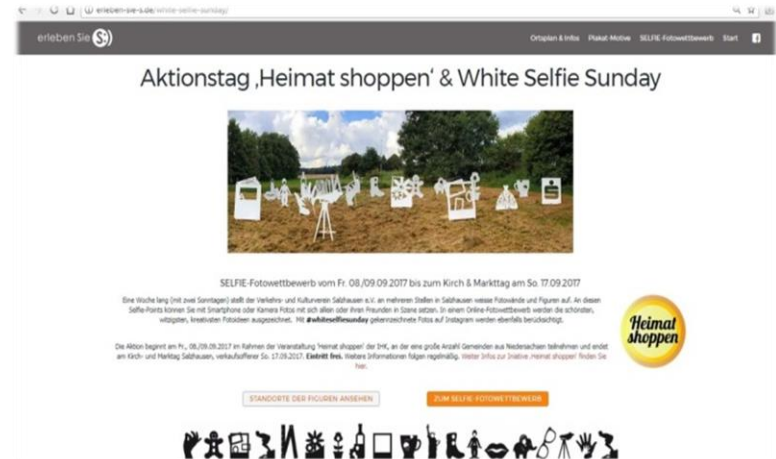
erleben-sie-s.de/white-selfie-sunday/

erleben Sie S

Ortsplan & Infos Plakat-Motive SELFIE-Fotowettbewerb Start

Aktionstag ‚Heimat shoppen' & White Selfie Sunday

SELFIE-Fotowettbewerb vom Fr. 08./09.09.2017 bis zum Kirch & Markttag am So. 17.09.2017

Eine Woche lang (mit zwei Sonntagen) stellt der Verkehrs- und Kulturverein Salzhausen e.V. an mehreren Stellen in Salzhausen weisse Fotowände und Figuren auf. An diesen Selfie-Points können Sie mit Smartphone oder Kamera Fotos mit sich allein oder Ihren Freunden in Szene setzen. In einem Online-Fotowettbewerb werden die schönsten, witzigsten, kreativsten Fotoideen ausgezeichnet. Mit #whiteselfiesunday gekennzeichnete Fotos auf Instagram werden ebenfalls berücksichtigt.

Die Aktion beginnt am Fr., 08./09.09.2017 im Rahmen der Veranstaltung 'Heimat shoppen' der IHK, an der eine große Anzahl Gemeinden aus Niedersachsen teilnehmen und endet am Kirch- und Markttag Salzhausen, verkaufsoffener So. 17.09.2017. Eintritt frei. Weitere Informationen folgen regelmäßig. Weiter Infos zur Initiative 'Heimat shoppen' finden Sie hier.

Heimat shoppen

STANDORTE DER FIGUREN ANSEHEN

ZUM SELFIE-FOTOWETTBEWERB